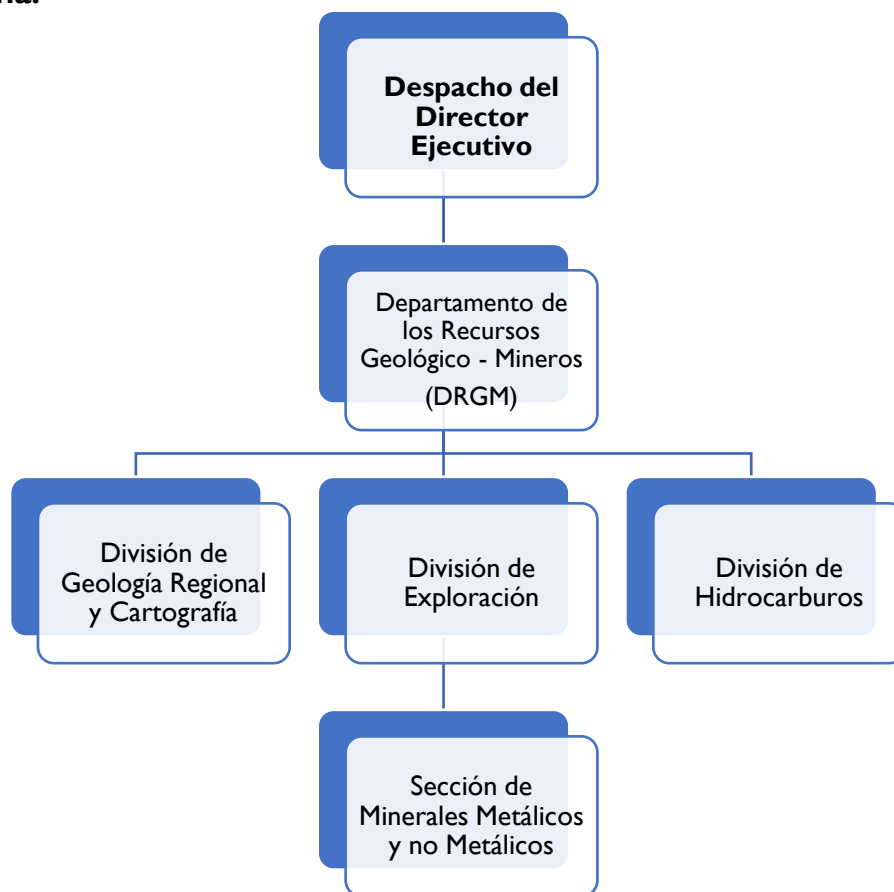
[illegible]

Despacho del Director Ejecutivo

Departamento de los Recursos Geológico - Mineros (DRGM)

División de Geología Regional y Cartografía

División de Exploración

División de Hidrocarburos

Sección de Minerales Metálicos y no Metálicos